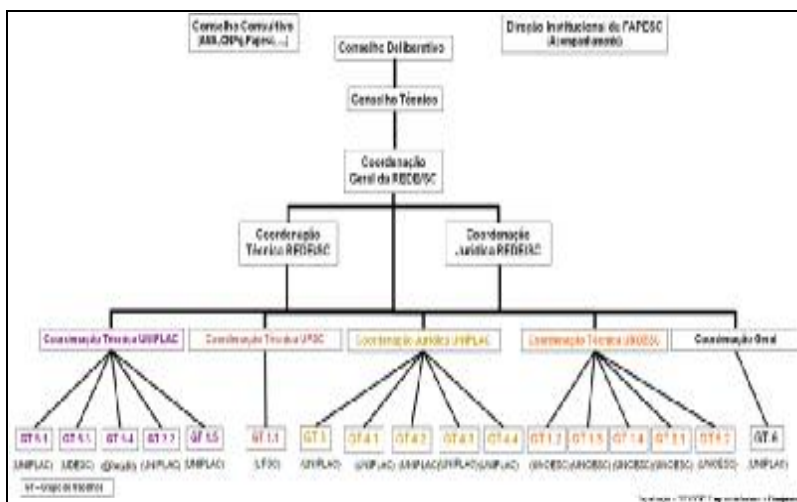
Conselho Consultivo (AMI, CNPq, Papes, ...)

Direção Institucional da FAPESC (Acompanhamento)

Conselho Deliberativo

Conselho Técnico

Coordenação Geral da REDE/SC

Coordenação Técnica REDE/SC

Coordenação Jurídica REDE/SC

Coordenação Técnica UNIPLAC

Coordenação Técnica UFSC

Coordenação Jurídica UNIPLAC

Coordenação Técnica UNOESC

Coordenação Geral

GT 5.1 (UNIPLAC)

GT 5.1 (UDESC)

GT 1.4 ([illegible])

GT 1.7 (UNIPLAC)

GT 5.5 (UNIPLAC)

GT 1.1 (UFSC)

GT 3 (UNIPLAC)

GT 4.1 (UNIPLAC)

GT 4.2 (UNIPLAC)

GT 4.3 (UNIPLAC)

GT 4.4 (UNIPLAC)

GT 1.2 (UNOESC)

GT 1.3 (UNOESC)

GT 1.4 (UNOESC)

GT 2.1 (UNOESC)

GT 2 (UNOESC)

GT 6 (UNIPLAC)

GT – Grupo de Trabalho

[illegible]